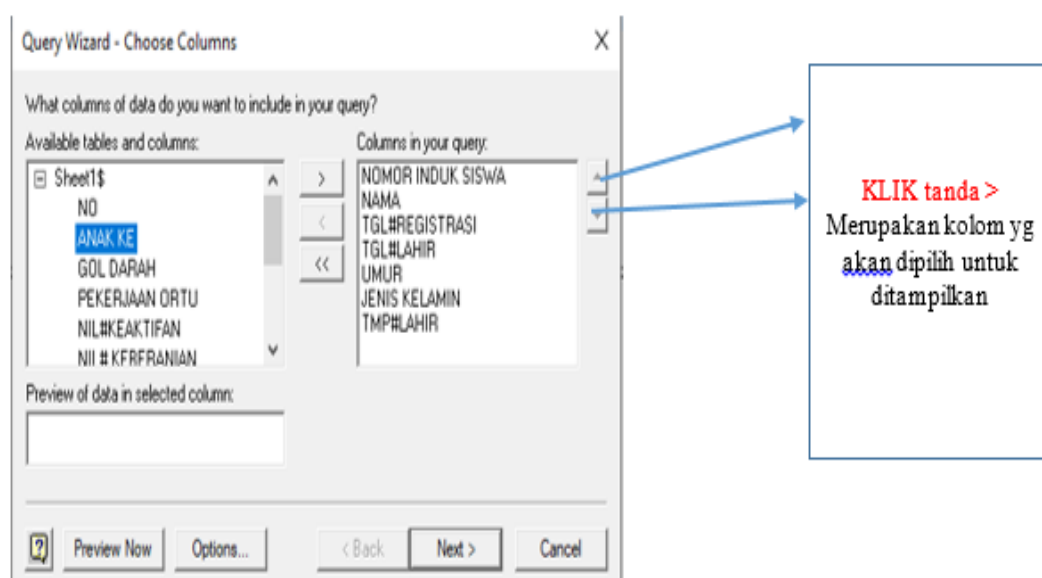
Query Wizard - Choose Columns

X

What columns of data do you want to include in your query?

Available tables and columns:

⊟ Sheet1$
NO
ANAK KE
GOL DARAH
PEKERJAAN ORTU
NIL#KEAKTIFAN
NIL#KEBERANIAN

>
<
<<

Columns in your query:

NOMOR INDUK SISWA
NAMA
TGL#REGISTRASI
TGL#LAHIR
UMUR
JENIS KELAMIN
TMP#LAHIR

Preview of data in selected column:

?
Preview Now
Options...
< Back
Next >
Cancel

KLIK tanda >
Merupakan kolom yg akan dipilih untuk ditampilkan